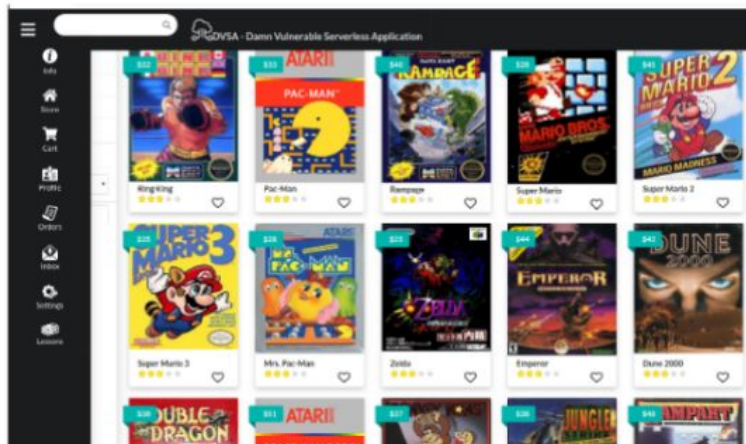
DVSA - Damn Vulnerable Serverless Application

Info
Store
Cart
Profile
Orders
Inbox
Settings
Lessons

$32
King Kong

$33
ATARI
PAC-MAN
Pac-Man

$40
RAMPAGE
Rampage

$28
MARIO BROS.
Super Mario

$41
SUPER MARIO 2
MARIO MADNESS
Super Mario 2

$25
SUPER MARIO 3
Super Mario 3

$28
ATARI
MS. PAC-MAN
Mrs. Pac-Man

$23
ZELDA
Zelda

$44
EMPEROR
Emperor

$42
DUNE 2000
Dune 2000

$38
DOUBLE DRAGON

$31
ATARI

$37

$38
JUNGLE

$46
RAMPART